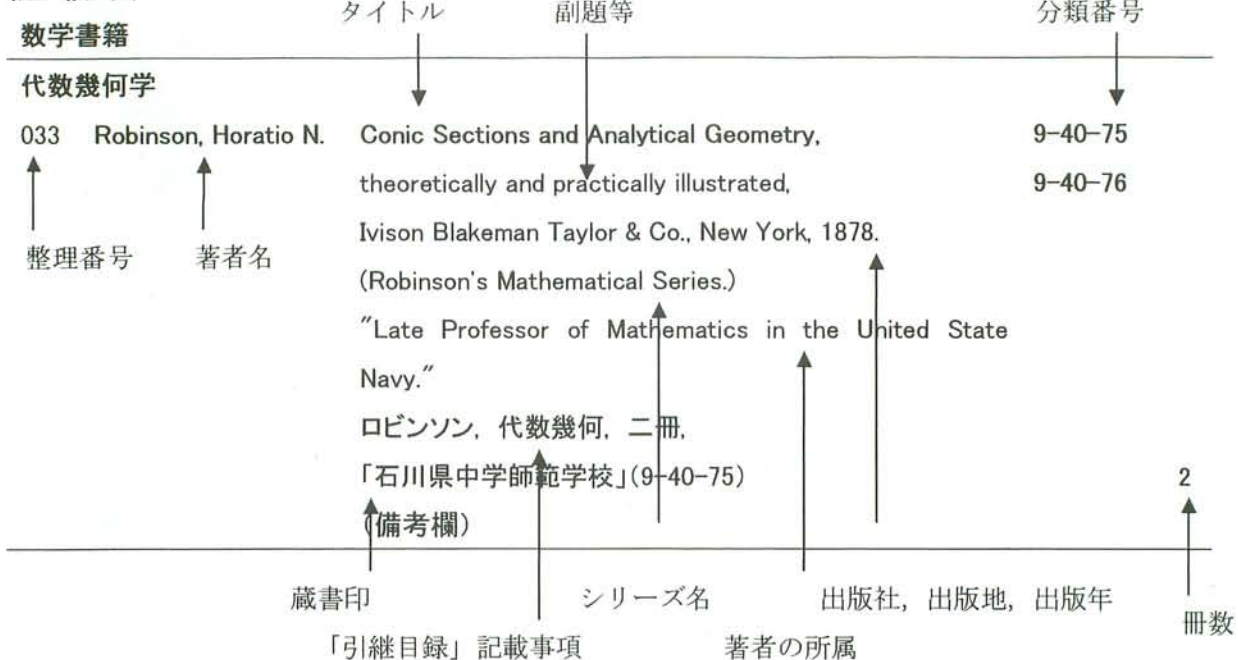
数学書籍

タイトル　副題等　分類番号

代数幾何学

033　Robinson, Horatio N.　Conic Sections and Analytical Geometry, theoretically and practically illustrated, Ivison Blakeman Taylor & Co., New York, 1878. (Robinson's Mathematical Series.) "Late Professor of Mathematics in the United State Navy." ロビンソン, 代数幾何, 二冊, 「石川県中学師範学校」(9-40-75) (備考欄)　9-40-75 9-40-76　2

整理番号　著者名

蔵書印　シリーズ名　出版社, 出版地, 出版年　冊数

「引継目録」記載事項　著者の所属